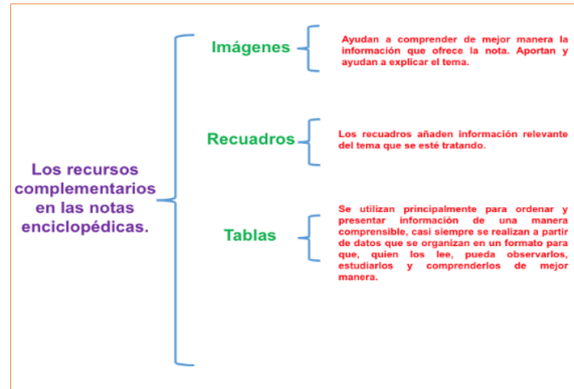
Los recursos complementarios en las notas enciclopédicas.

Imágenes

Ayudan a comprender de mejor manera la información que ofrece la nota. Aportan y ayudan a explicar el tema.

Recuadros

Los recuadros añaden información relevante del tema que se esté tratando.

Tablas

Se utilizan principalmente para ordenar y presentar información de una manera comprensible, casi siempre se realizan a partir de datos que se organizan en un formato para que, quien los lee, pueda observarlos, estudiarlos y comprenderlos de mejor manera.